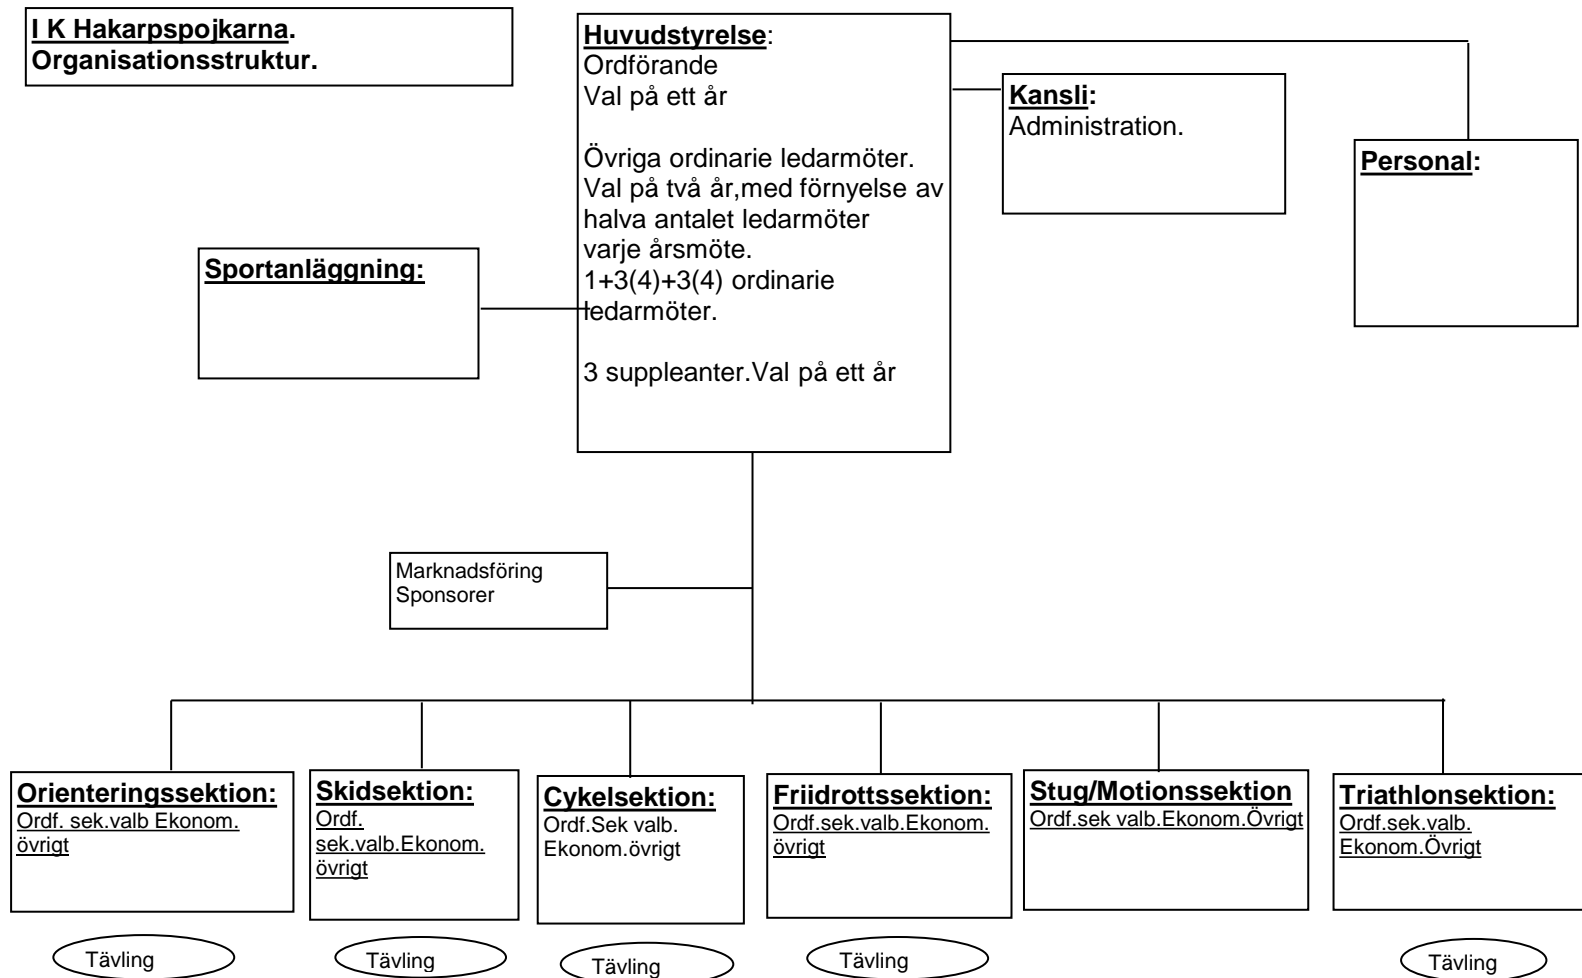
I K Hakarpspojkarna. Organisationsstruktur.

Huvudstyrelse:
Ordförande
Val på ett år

Övriga ordinarie ledarmöter. Val på två år,med förnyelse av halva antalet ledarmöter varje årsmöte.
1+3(4)+3(4) ordinarie ledarmöter.

3 suppleanter.Val på ett år

Kansli:
Administration.

Personal:

Sportanläggning:

Marknadsföring
Sponsorer

Orienteringssektion:
Ordf. sek.valb Ekonom. övrigt

Skidsektion:
Ordf. sek.valb.Ekonom. övrigt

Cykelsektion:
Ordf.Sek valb. Ekonom.övrigt

Friidrottssektion:
Ordf.sek.valb.Ekonom. övrigt

Stug/Motionssektion
Ordf.sek valb.Ekonom.Övrigt

Triathlonsektion:
Ordf.sek.valb. Ekonom.Övrigt

Tävling

Tävling

Tävling

Tävling

Tävling